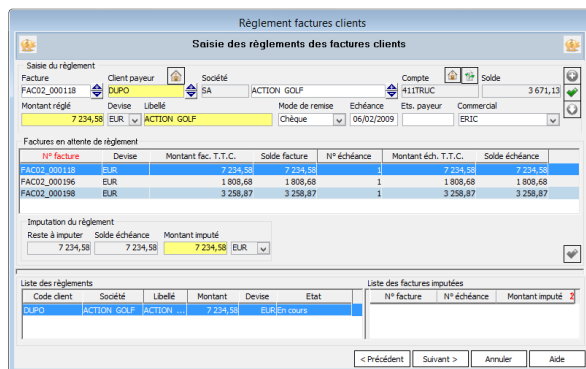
Règlement factures clients

Saisie des règlements des factures clients

Saisie du règlement

Facture
FAC02_000118

Client payeur
DUPO

Société
SA
ACTION GOLF

Compte
411TRUC

Solde
3 671,13

Montant réglé
7 234,58

Devise
EUR

Libellé
ACTION GOLF

Mode de remise
Chèque

Echéance
06/02/2009

Ets. payeur

Commercial
ERIC

Factures en attente de règlement

| N° facture | Devise | Montant fac. T.T.C. | Solde facture | N° échéance | Montant éch. T.T.C. | Solde échéance |
|---|---|---|---|---|---|---|
| FAC02_000118 | EUR | 7 234,58 | 7 234,58 | 1 | 7 234,58 | 7 234,58 |
| FAC02_000196 | EUR | 1 808,68 | 1 808,68 | 1 | 1 808,68 | 1 808,68 |
| FAC02_000198 | EUR | 3 258,87 | 3 258,87 | 1 | 3 258,87 | 3 258,87 |

Imputation du règlement

Reste à imputer
7 234,58

Solde échéance
7 234,58

Montant imputé
7 234,58
EUR

Liste des règlements

| Code client | Société | Libellé | Montant | Devise | Etat |
|---|---|---|---|---|---|
| DUPO | ACTION GOLF | ACTION ... | 7 234,58 | EUR | En cours |

Liste des factures imputées

| N° facture | N° échéance | Montant imputé |
|---|---|---|

< Précédent
Suivant >
Annuler
Aide